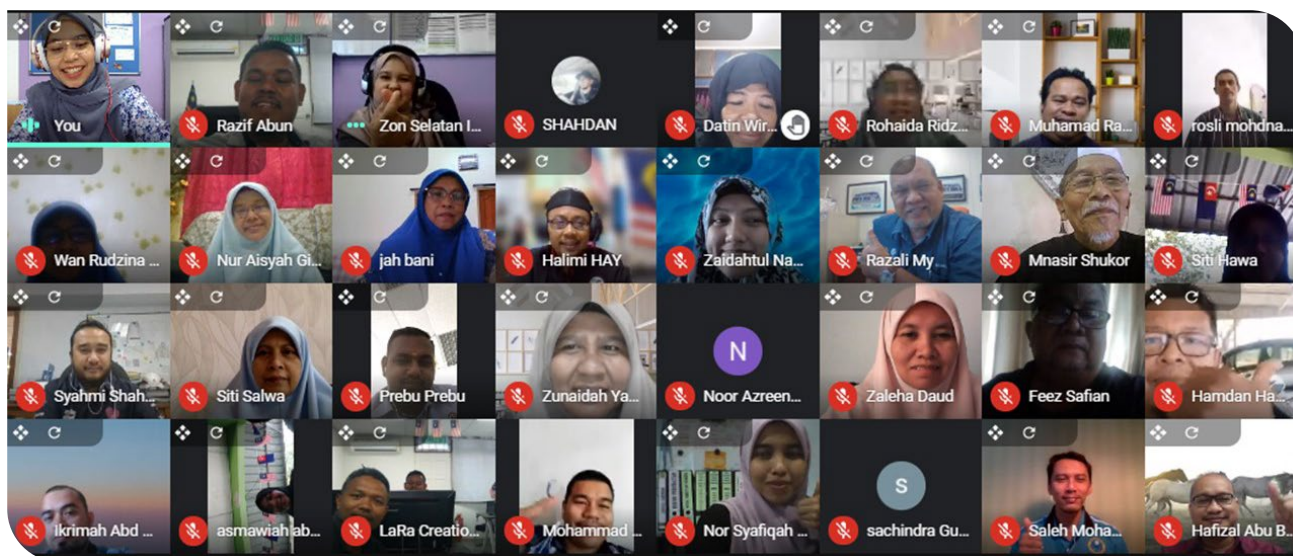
You
Razif Abun
Zon Selatan I...
SHAHDAN
Datin Wir...
Rohaida Ridz...
Muhamad Ra...
rosli mohdna...
Wan Rudzina ...
Nur Aisyah Gi...
jah bani
Halimi HAY
Zaidahtul Na...
Razali My...
Mnasir Shukor
Siti Hawa
Syahmi Shah...
Siti Salwa
Prebu Prebu
Zunaidah Ya...
N
Noor Azreen...
Zaleha Daud
Feez Safian
Hamdan Ha...
Ikrimah Abd ...
asmawiah ab...
LaRa Creatio...
Mohammad ...
Nor Syafiqah ...
S
sachindra Gu...
Saleh Moha...
Hafizal Abu B...